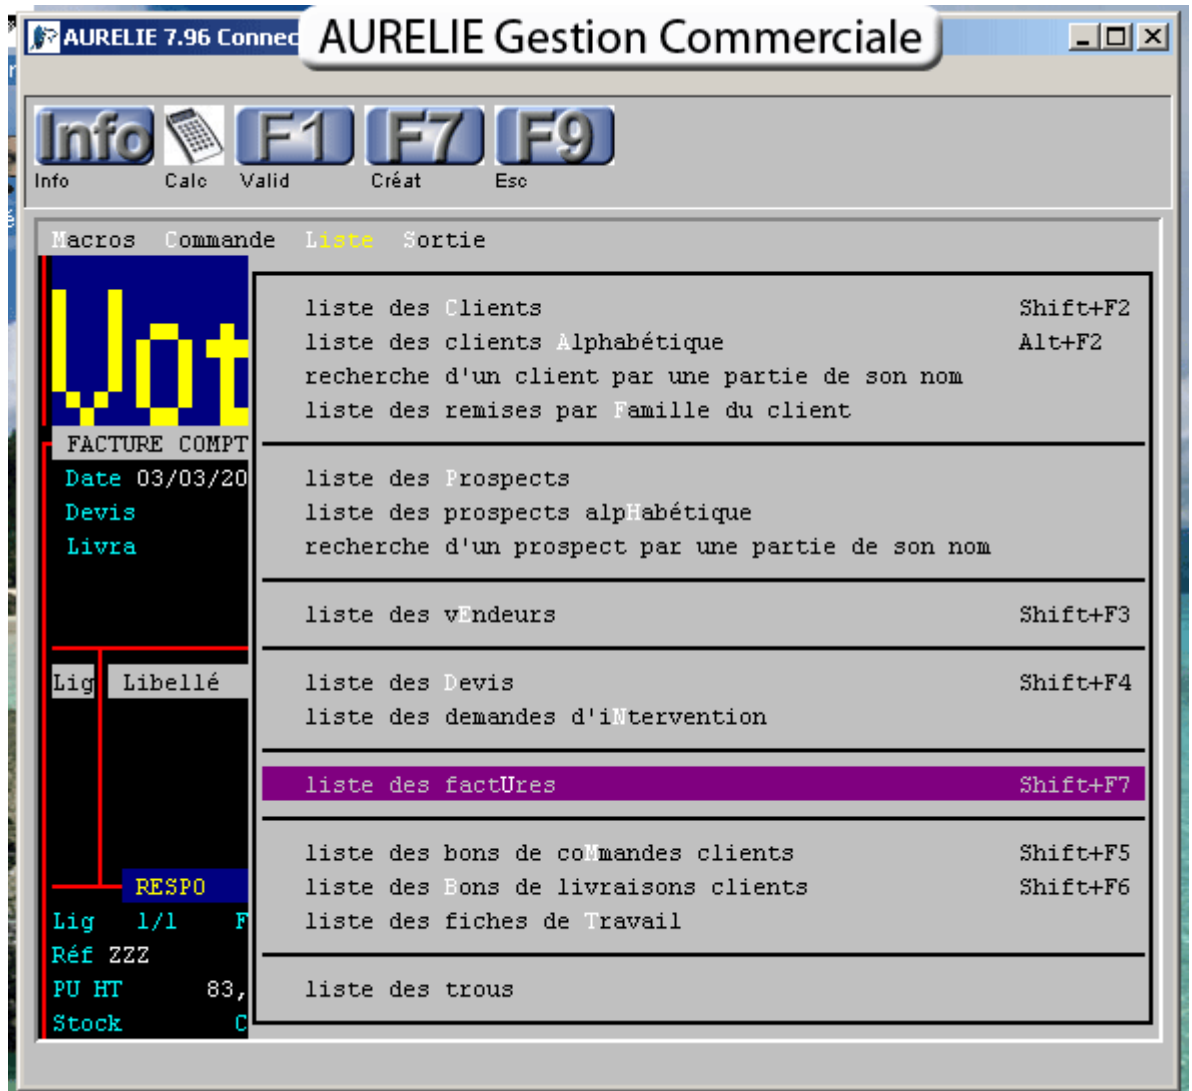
AURELIE 7.96 Connec AURELIE Gestion Commerciale

Info Calc Valid Créat Esc

Macros Commande Liste Sortie

Vot

FACTURE COMPT
Date 03/03/20
Devis
Livra

Lig Libellé

RESPO
Lig 1/1 F
Réf ZZZ
PU HT 83,
Stock C

liste des Clients Shift+F2
liste des clients Alphabétique Alt+F2
recherche d'un client par une partie de son nom
liste des remises par Famille du client

liste des Prospects
liste des prospects alpHabétique
recherche d'un prospect par une partie de son nom

liste des vEndeurs Shift+F3

liste des Devis Shift+F4
liste des demandes d'iNtervention

liste des factUres Shift+F7

liste des bons de coMmandes clients Shift+F5
liste des Bons de livraisons clients Shift+F6
liste des fiches de Travail

liste des trous